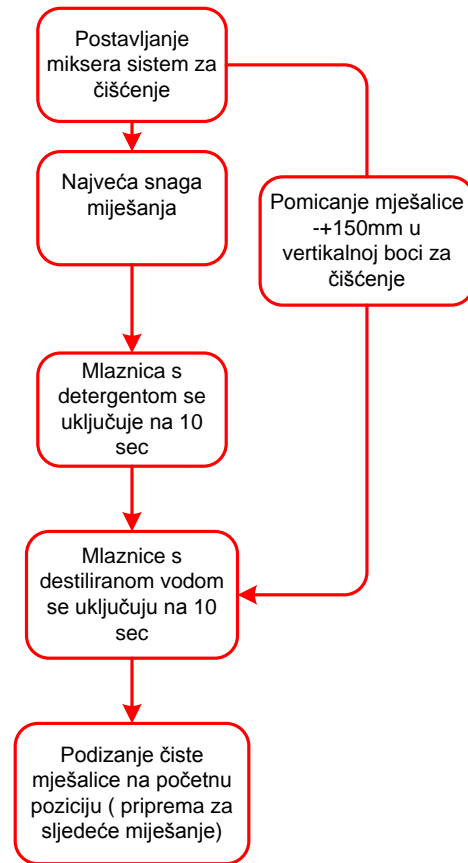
Postavljanje miksera sistem za čišćenje

Najveća snaga miješanja

Pomicanje mješalice -+150mm u vertikalnoj boci za čišćenje

Mlaznica s detergentom se uključuje na 10 sec

Mlaznice s destiliranom vodom se uključuju na 10 sec

Podizanje čiste mješalice na početnu poziciju ( priprema za sljedeće miješanje)